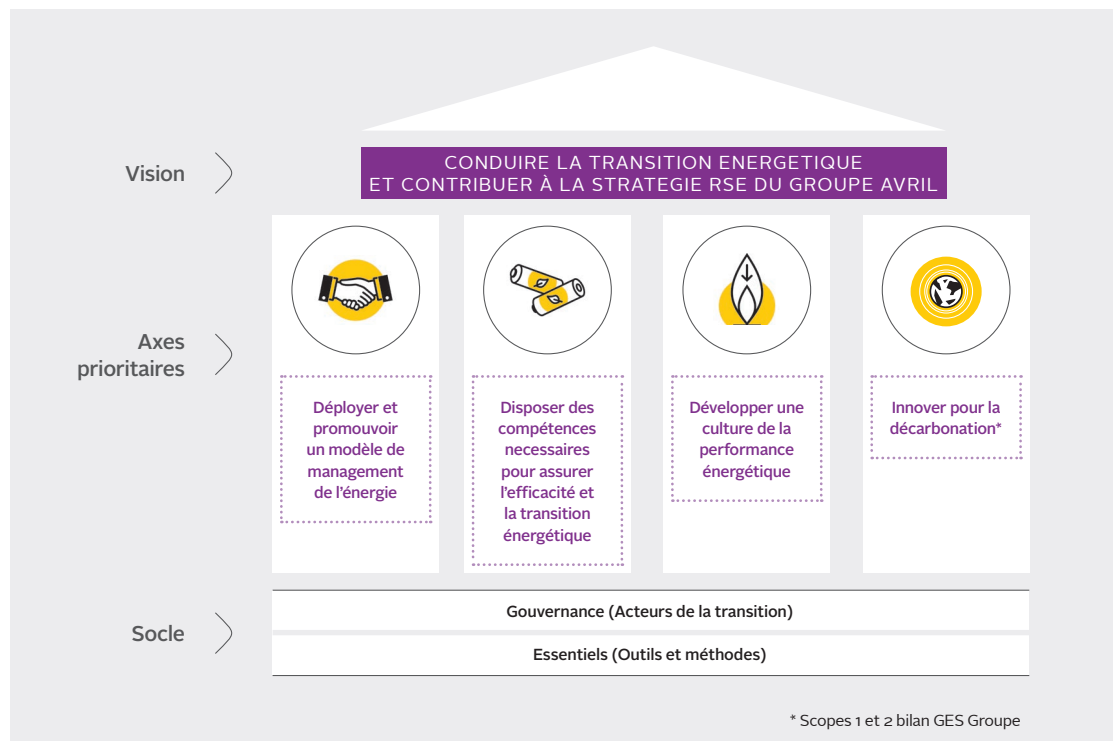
Vision

CONDUIRE LA TRANSITION ENERGETIQUE
ET CONTRIBUER À LA STRATEGIE RSE DU GROUPE AVRIL

Axes prioritaires

Déployer et promouvoir un modèle de management de l'énergie

Disposer des compétences necessaires pour assurer l'efficacité et la transition énergétique

Développer une culture de la performance énergétique

Innover pour la décarbonation*

Socle

Gouvernance (Acteurs de la transition)

Essentiels (Outils et méthodes)

* Scopes 1 et 2 bilan GES Groupe